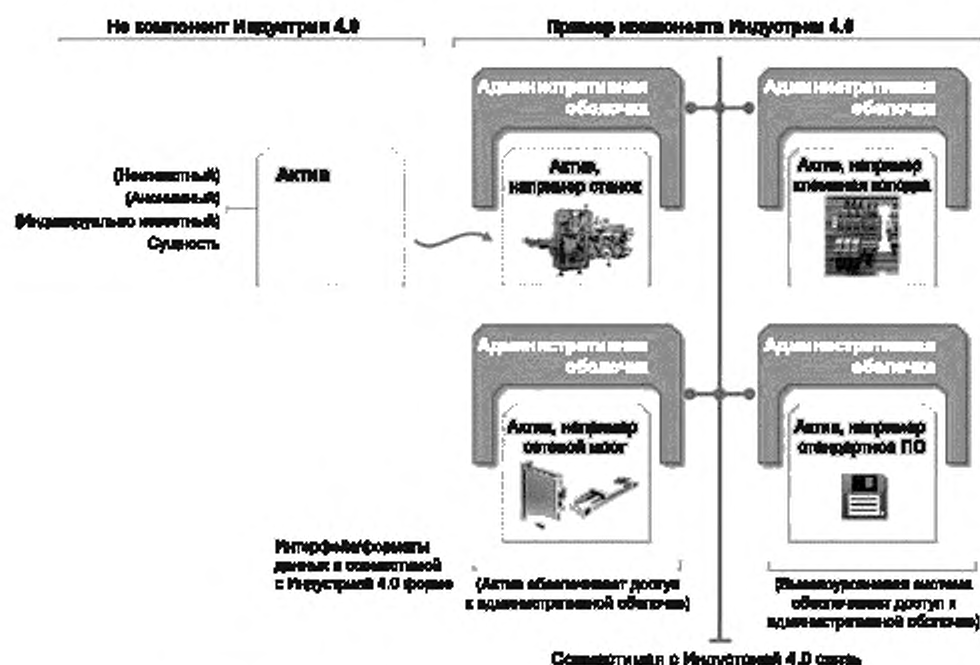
Не компонент Индустрии 4.0

Пример компонента Индустрии 4.0

(Неизвестный)
(Анонимный)
(Индивидуально известный)
Сущность

Актив

Административная оболочка

Актив, например станок

Административная оболочка

Актив, например клеммная колодка

Административная оболочка

Актив, например сетевой модуль

Административная оболочка

Актив, например стандартное ПО

Интерфейс/форматы данных в совместимой с Индустрией 4.0 форме

(Актив обеспечивает доступ к административной оболочке)

(Вышестоящая система обеспечивает доступ к административной оболочке)

Совместимая с Индустрией 4.0 связь